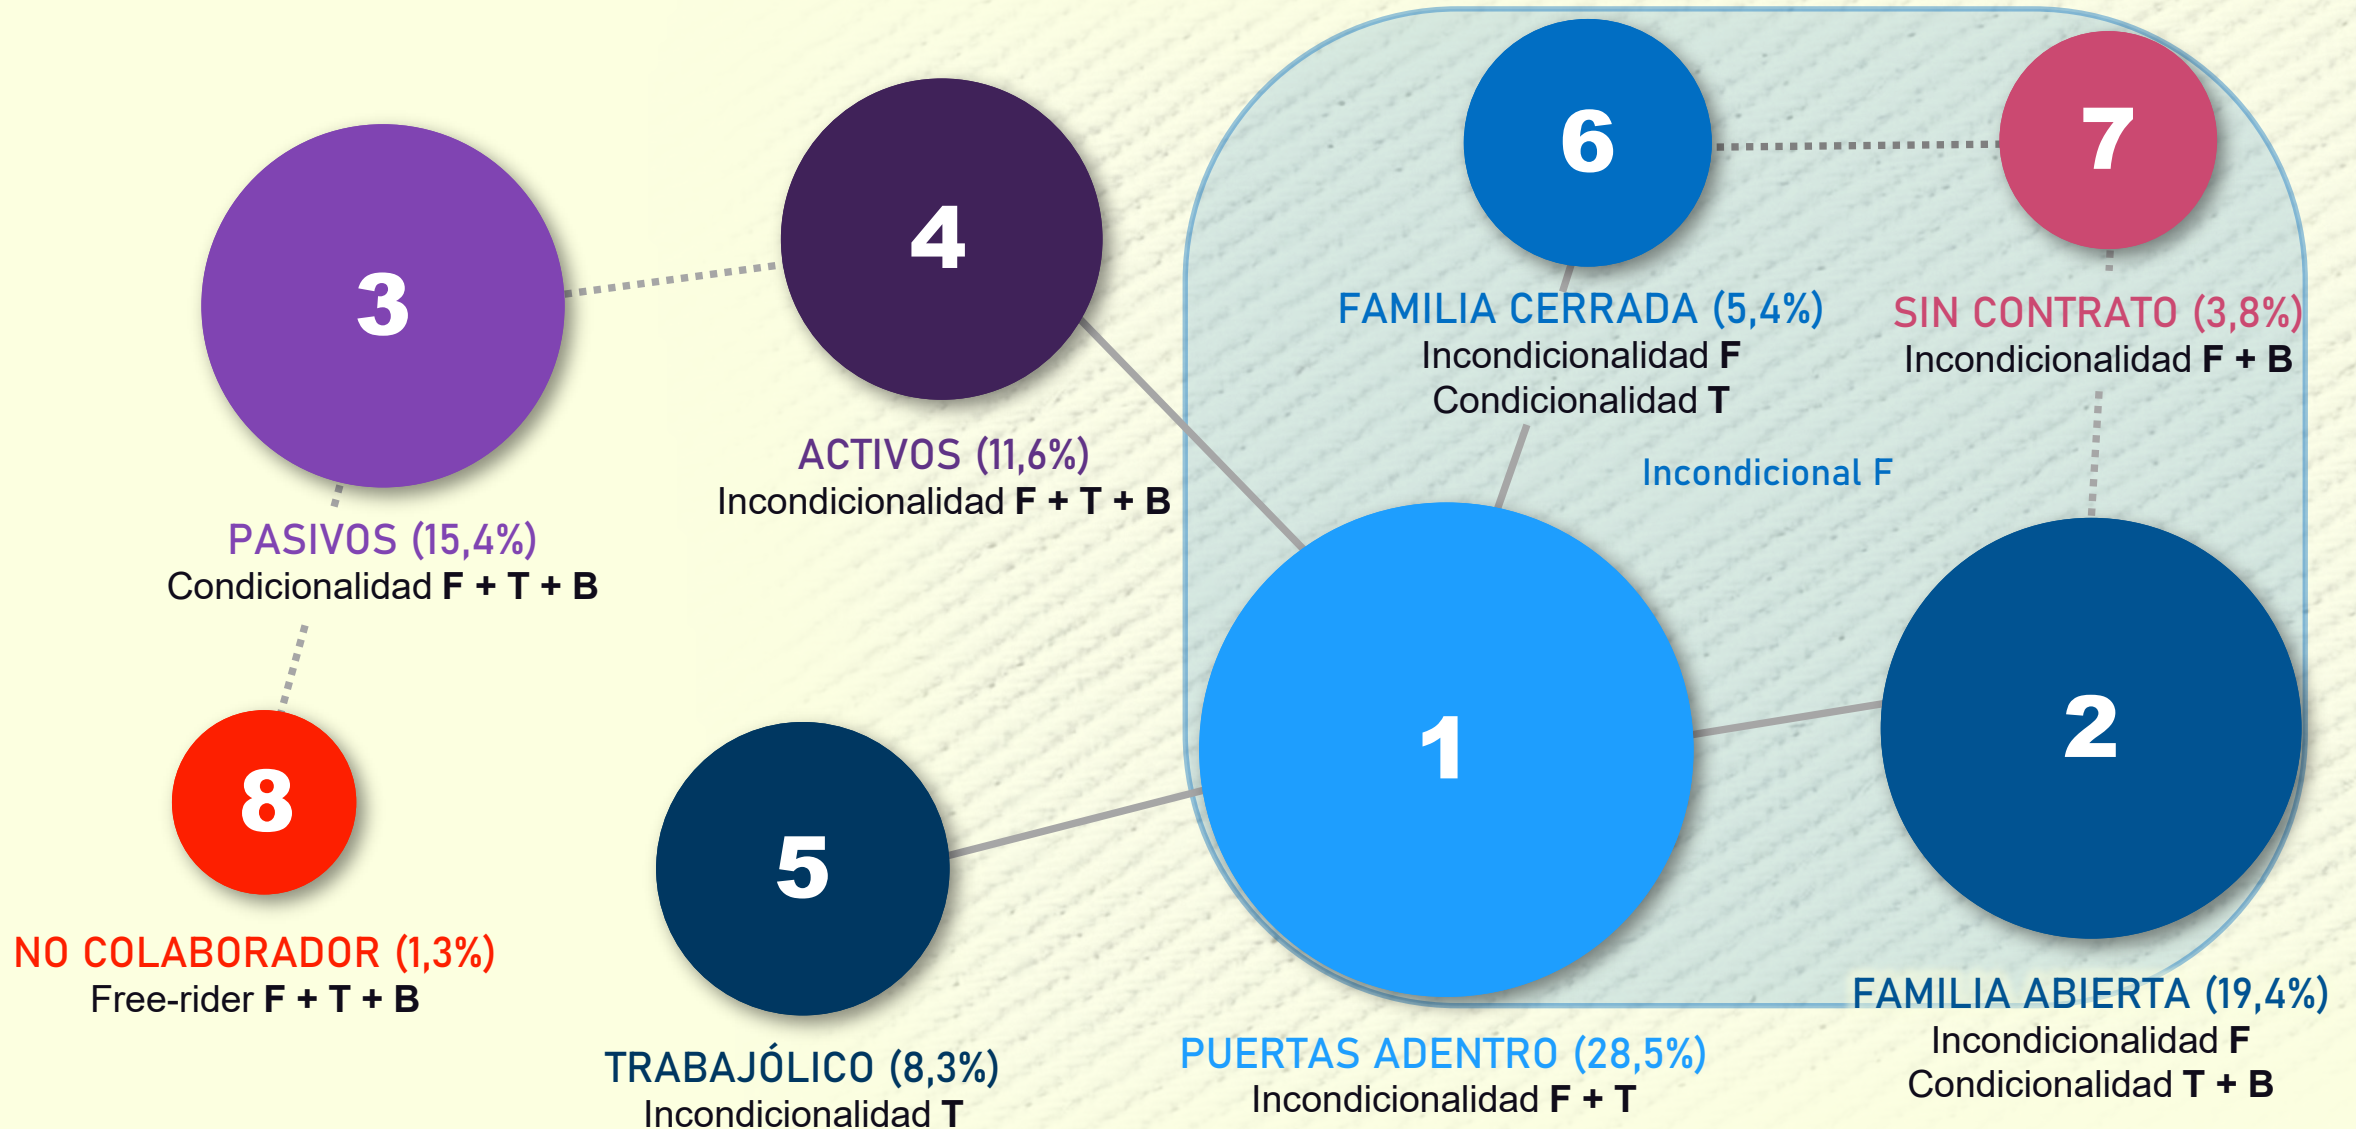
3

PASIVOS (15,4%)
Condicionalidad **F + T + B**

4

ACTIVOS (11,6%)
Incondicionalidad **F + T + B**

6

FAMILIA CERRADA (5,4%)
Incondicionalidad **F**
Condicionalidad **T**

7

SIN CONTRATO (3,8%)
Incondicionalidad **F + B**

Incondicional F

1

2

8

NO COLABORADOR (1,3%)
Free-rider **F + T + B**

5

TRABAJÓLICO (8,3%)
Incondicionalidad **T**

PUERTAS ADENTRO (28,5%)
Incondicionalidad **F + T**

FAMILIA ABIERTA (19,4%)
Incondicionalidad **F**
Condicionalidad **T + B**